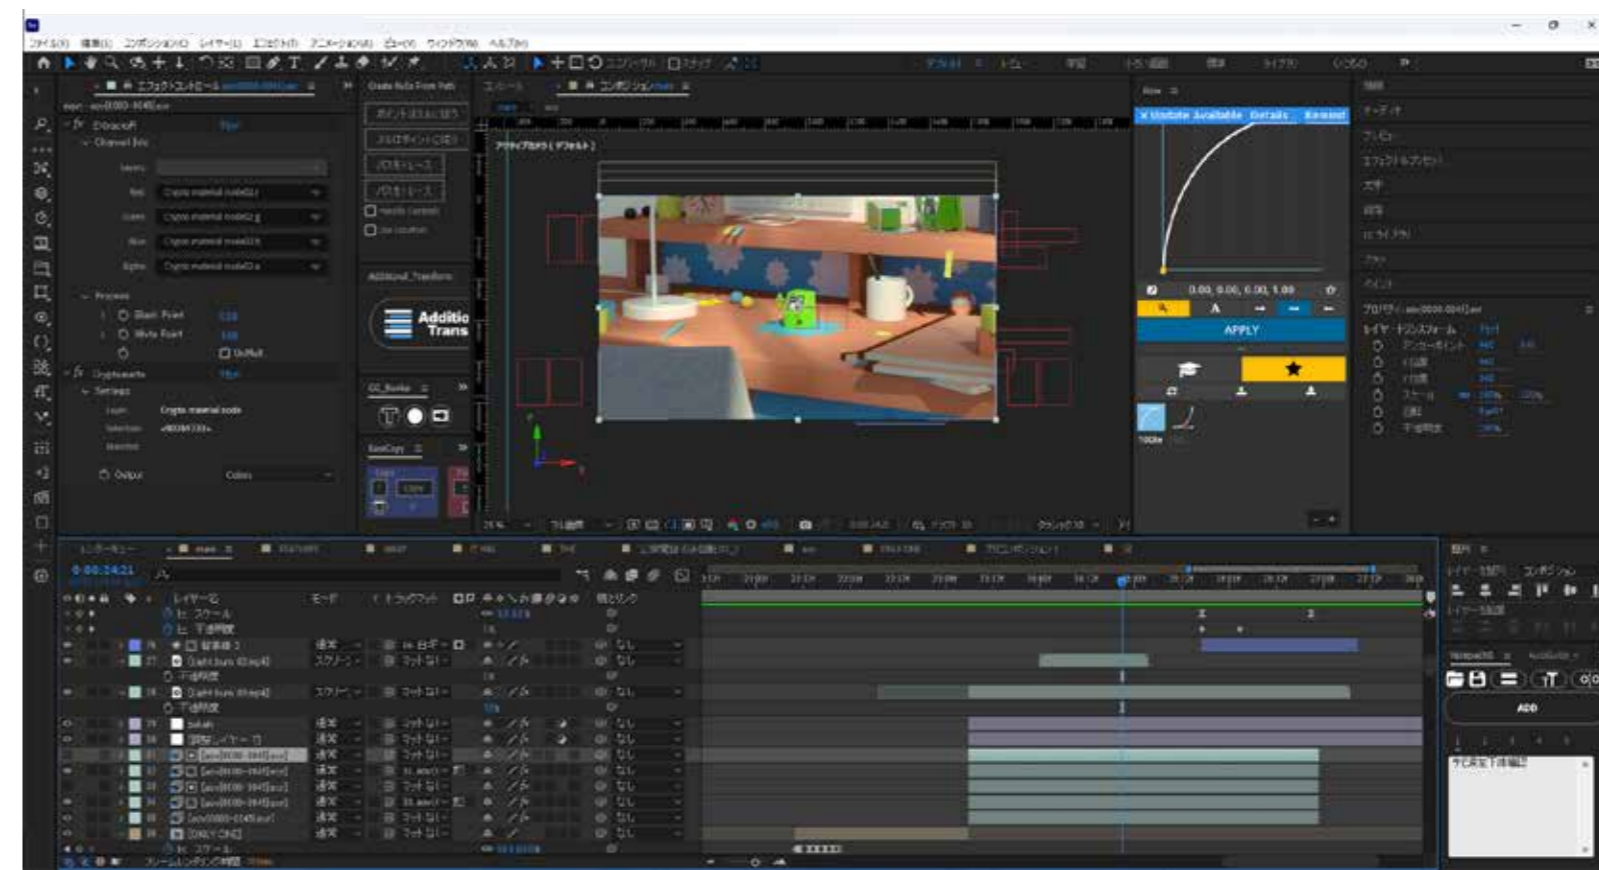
ファイル(F) 編集(E) コンポジション(C) レイヤー(L) エフェクト(T) アニメーション(A) ビュー(V) ウィンドウ(W) ヘルプ(H)

エフェクトコントロール

Create Nulls From Paths

ポイントはヌルに従う

ヌルはポイントに従う

パスをトレース

パスをトレース

Additional_Transform

Additio Trans

コンポジション main

アクティブカメラ (デフォルト)

× Update Available Details Remind

0.00, 0.00, 0.00, 1.00

APPLY

レイヤー トランスフォーム

アンカーポイント

スケール

回転

不透明度

0:00:24:21

レイヤー名

モード

トラックマット

親とリンク

スケール

不透明度

通常

なし

ADD

予定表を下書き